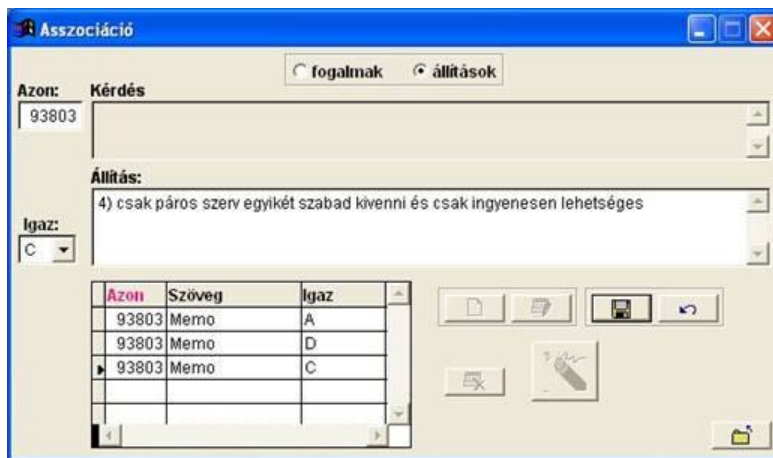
Asszociáció

fogalmak állítások

Azon:
93803

Kérdés

Állítás:
4) csak páros szerv egyikét szabad kivenni és csak ingyenesen lehetséges

Igaz:
C

| Azon | Szöveg | Igaz |
|---|---|---|
| 93803 | Memo | A |
| 93803 | Memo | D |
| 93803 | Memo | C |